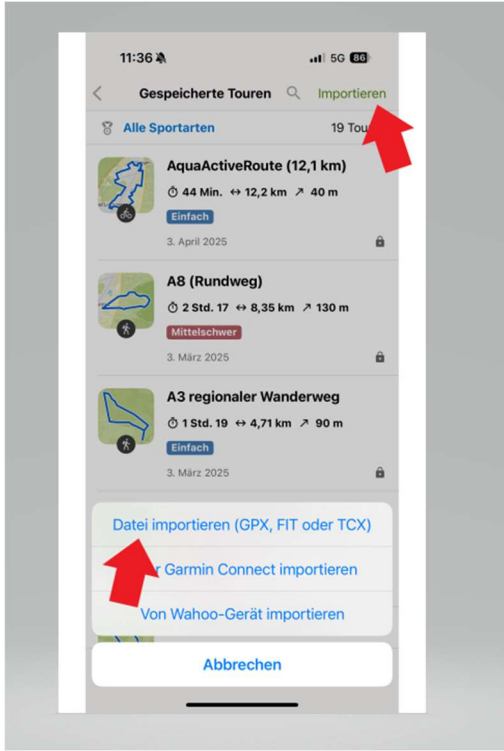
11:36 5G 86

Gespeicherte Touren Importieren

Alle Sportarten 19 Tou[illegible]

AquaActiveRoute (12,1 km)
44 Min. ↔ 12,2 km ↗ 40 m
Einfach
3. April 2025

A8 (Rundweg)
2 Std. 17 ↔ 8,35 km ↗ 130 m
Mittelschwer
3. März 2025

A3 regionaler Wanderweg
1 Std. 19 ↔ 4,71 km ↗ 90 m
Einfach
3. März 2025

Datei importieren (GPX, FIT oder TCX)
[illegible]r Garmin Connect importieren
Von Wahoo-Gerät importieren
Abbrechen